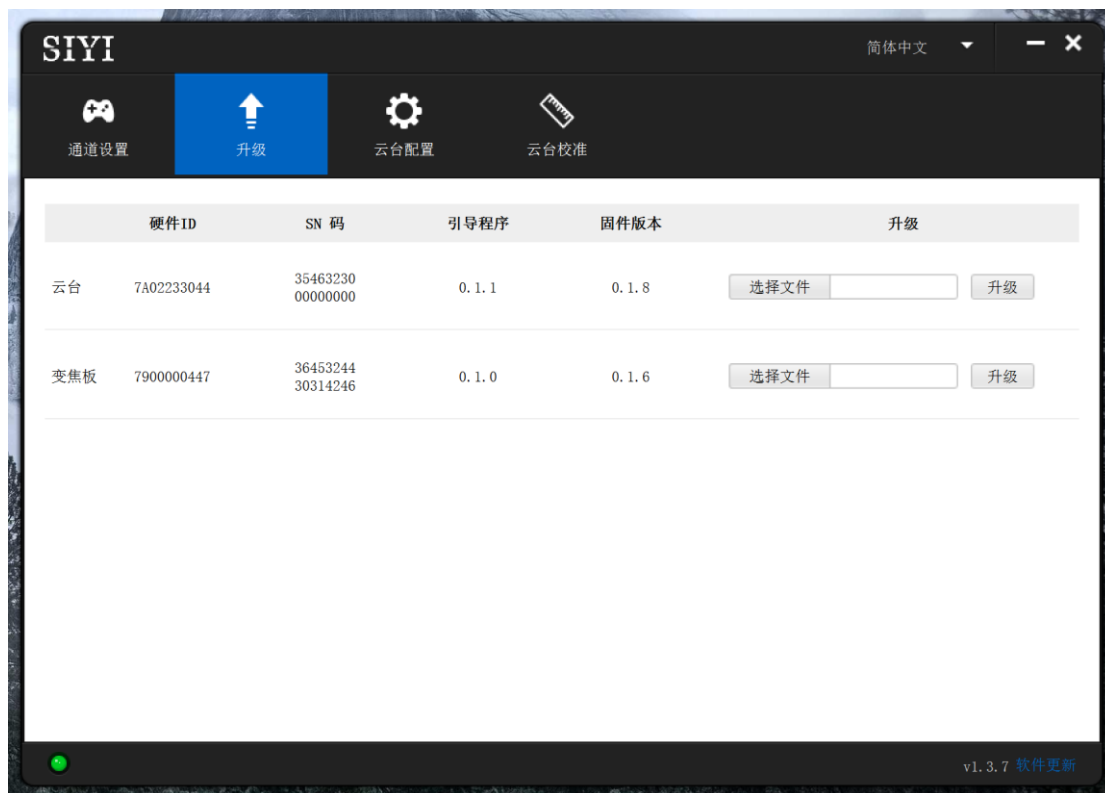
SIYI

简体中文

通道设置 升级 云台配置 云台校准

|  | 硬件ID | SN 码 | 引导程序 | 固件版本 | 升级 |
|---|---|---|---|---|---|
| 云台 | 7A02233044 | 35463230 00000000 | 0.1.1 | 0.1.8 | 选择文件 升级 |
| 变焦板 | 7900000447 | 36453244 30314246 | 0.1.0 | 0.1.6 | 选择文件 升级 |

v1.3.7 软件更新